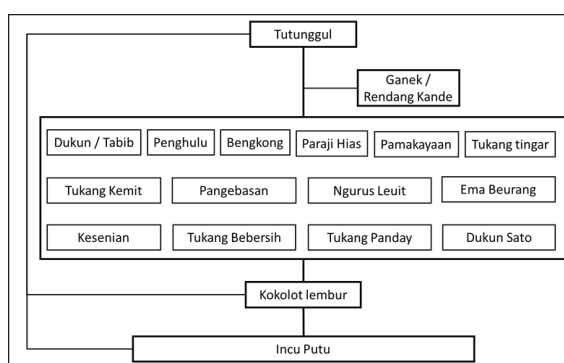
Tutunggul

Ganek / Rendang Kande

Dukun / Tabib
Penghulu
Bengkong
Paraji Hias
Pamakayaan
Tukang tingar

Tukang Kemit
Pangebasan
Ngurus Leuit
Ema Beurang

Kesenian
Tukang Bebersih
Tukang Panday
Dukun Sato

Kokolot lembur

Incu Putu